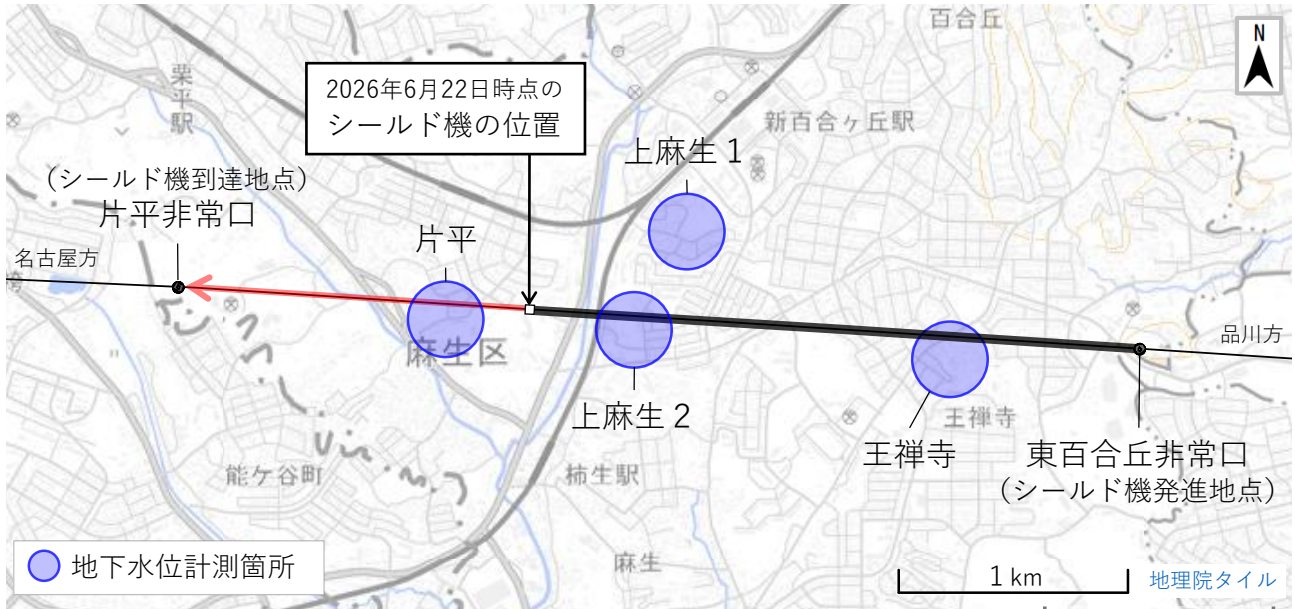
百合丘

N

栗平駅

2026年6月22日時点の
シールド機の位置

新百合ヶ丘駅

上麻生 1

(シールド機到達地点)
片平非常口

片平

名古屋方

品川方

麻生区

上麻生 2

王禅寺

王禅寺

東百合丘非常口
(シールド機発進地点)

能ケ谷町

柿生駅

麻生

地下水位計測箇所

1 km

地理院タイル